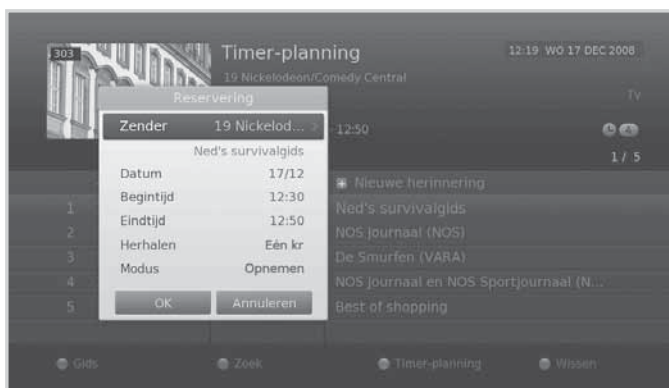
303

Timer-planning

12:19 WO 17 DEC 2008

19 Nickelodeon/Comedy Central

TV

Reservering

| Zender | 19 Nickelod... |
|---|---|
| | Ned's survivalgids |
| Datum | 17/12 |
| Begintijd | 12:30 |
| Eindtijd | 12:50 |
| Herhalen | Eén kr |
| Modus | Opnemen |

OK

Annuleren

12:50

1 / 5

Nieuwe herinnering

1 Ned's survivalgids

2 NOS Journaal (NOS)

3 De Smurfen (VARA)

4 NOS Journaal en NOS Sportjournaal (N...

5 Best of shopping

Gids

Zoek

Timer-planning

Wissen